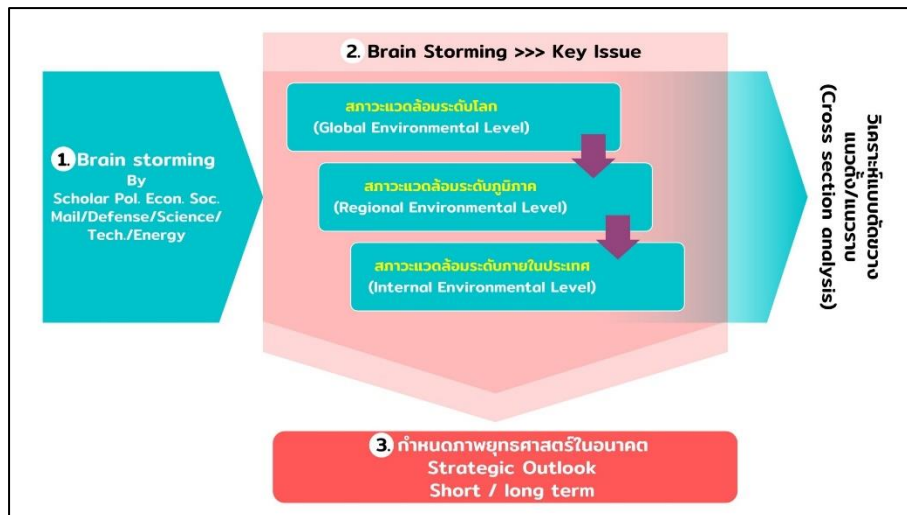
2. Brain Storming >>> Key Issue

1. Brain storming
By
Scholar Pol. Econ. Soc. Mail/Defense/Science/ Tech./Energy

สภาวะแวดล้อมระดับโลก
(Global Environmental Level)

สภาวะแวดล้อมระดับภูมิภาค
(Regional Environmental Level)

สภาวะแวดล้อมระดับภายในประเทศ
(Internal Environmental Level)

วิเคราะห์แบบตัดขวาง แนวดิ่ง/แนวราบ
(Cross section analysis)

3. กำหนดภาพยุทธศาสตร์ในอนาคต
Strategic Outlook
Short / long term